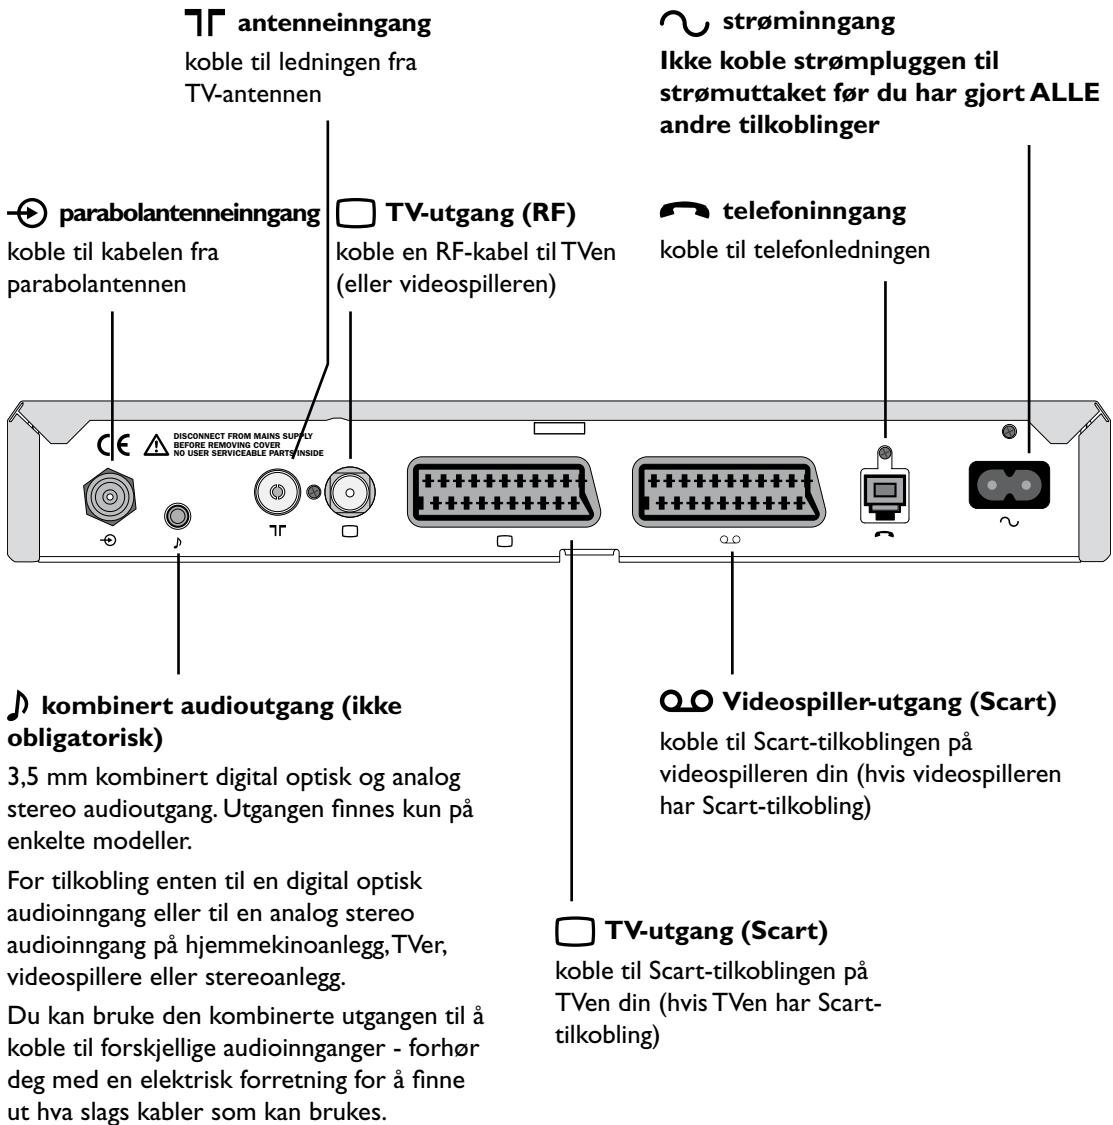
antenneinngang

koble til ledningen fra TV-antennen

strøminngang

Ikke koble strømpluggen til strømuttaket før du har gjort ALLE andre tilkoblinger

parabolantenneinngang

koble til kabelen fra parabolantennen

TV-utgang (RF)

koble en RF-kabel til TVen (eller videospilleren)

telefoninngang

koble til telefonledningen

CE DISCONNECT FROM MAINS SUPPLY BEFORE REMOVING COVER NO USER SERVICEABLE PARTS INSIDE

kombinert audioutgang (ikke obligatorisk)

3,5 mm kombinert digital optisk og analog stereo audioutgang. Utgangen finnes kun på enkelte modeller.

For tilkobling enten til en digital optisk audioinngang eller til en analog stereo audioinngang på hjemmekinoanlegg, TVer, videospillere eller stereoanlegg.

Du kan bruke den kombinerte utgangen til å koble til forskjellige audioinnganger - forhør deg med en elektrisk forretning for å finne ut hva slags kabler som kan brukes.

Videospiller-utgang (Scart)

koble til Scart-tilkoblingen på videospilleren din (hvis videospilleren har Scart-tilkobling)

TV-utgang (Scart)

koble til Scart-tilkoblingen på TVen din (hvis TVen har Scart-tilkobling)